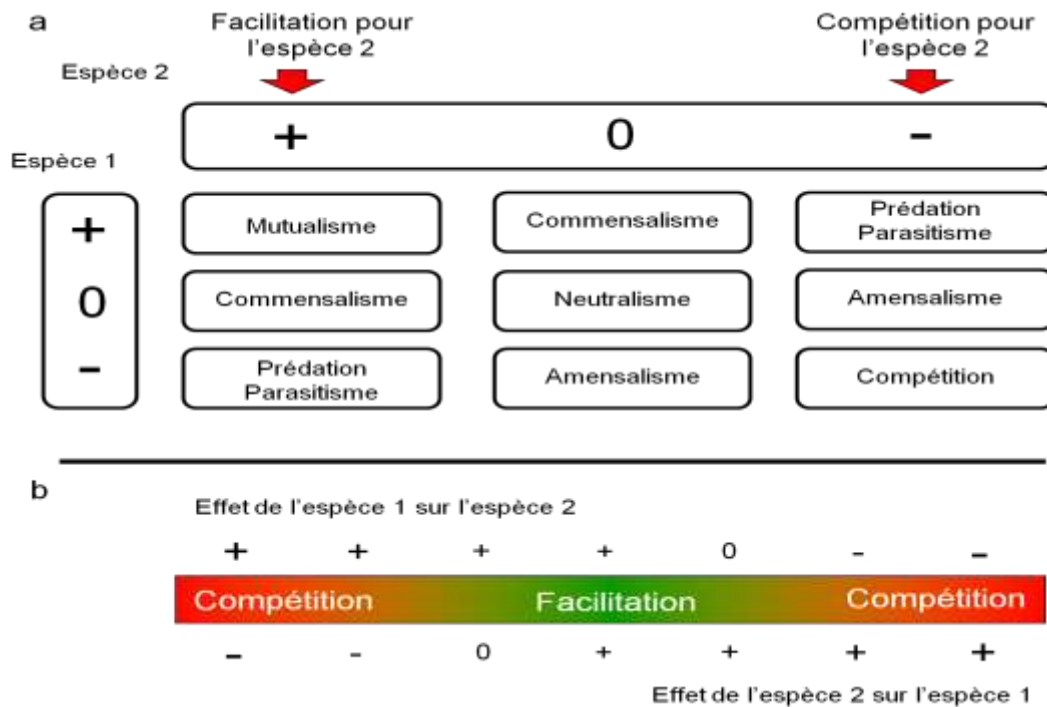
a

Facilitation pour l'espèce 2

Compétition pour l'espèce 2

Espèce 2

| | + | 0 | - |
|---|---|---|---|
| **Espèce 1** | | | |
| + | Mutualisme | Commensalisme | Prédation Parasitisme |
| 0 | Commensalisme | Neutralisme | Amensalisme |
| - | Prédation Parasitisme | Amensalisme | Compétition |

b

Effet de l'espèce 1 sur l'espèce 2

+ + + + 0 - -

Compétition Facilitation Compétition

- - 0 + + + +

Effet de l'espèce 2 sur l'espèce 1